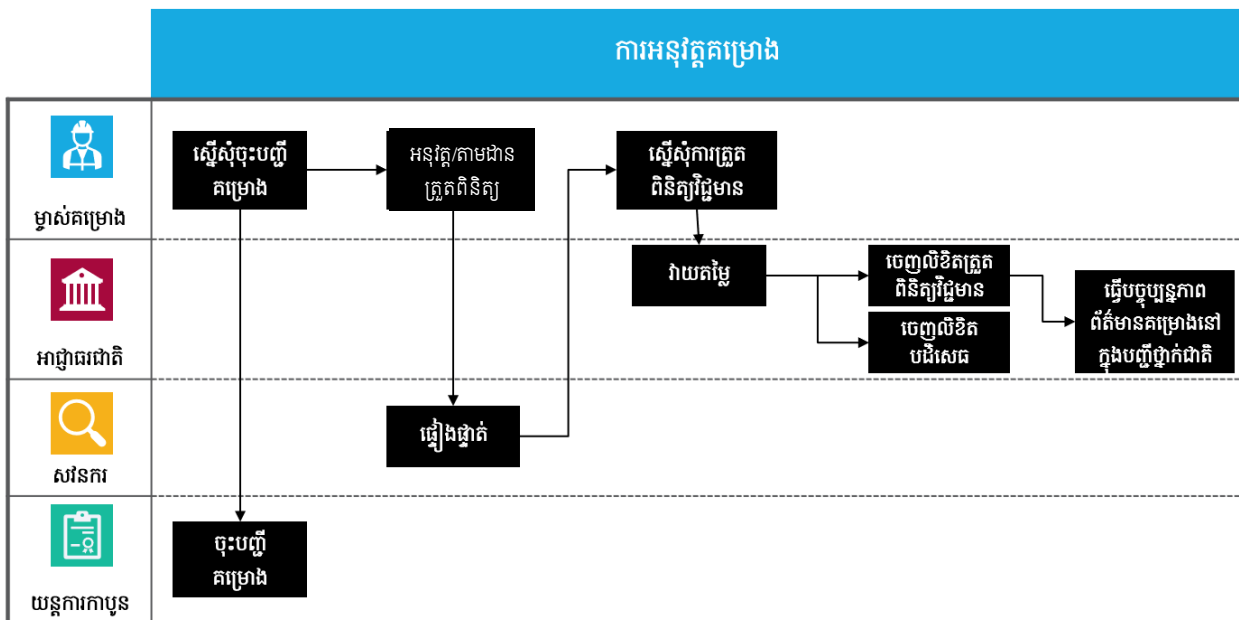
ការអនុវត្តគម្រោង

ម្ចាស់គម្រោង

អាជ្ញាធរជាតិ

សវនករ

យន្តការកាបូន

ស្នើសុំចុះបញ្ជីគម្រោង

អនុវត្ត/តាមដានត្រួតពិនិត្យ

ស្នើសុំការត្រួតពិនិត្យវិជ្ជមាន

វាយតម្លៃ

ចេញលិខិតត្រួតពិនិត្យវិជ្ជមាន

ចេញលិខិតបដិសេធ

ធ្វើបច្ចុប្បន្នភាពព័ត៌មានគម្រោងនៅក្នុងបញ្ជីថ្នាក់ជាតិ

ផ្ទៀងផ្ទាត់

ចុះបញ្ជីគម្រោង